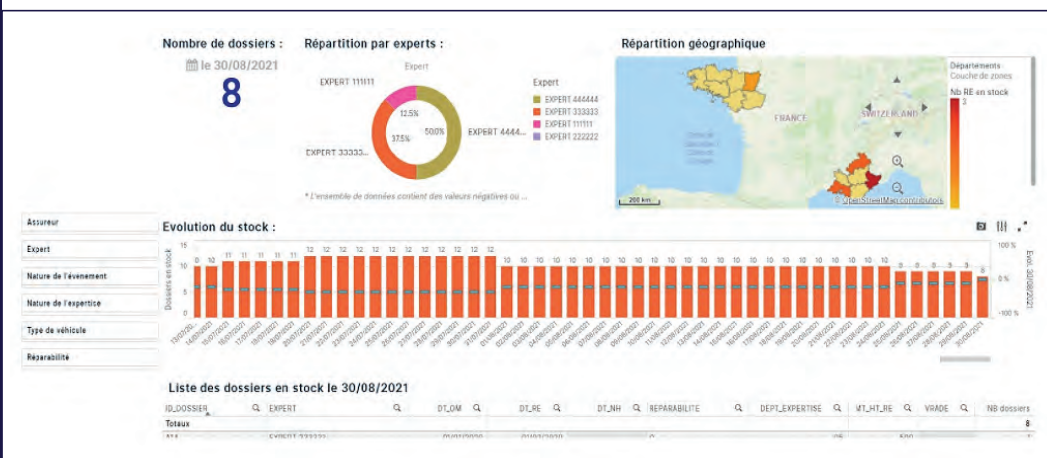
Nombre de dossiers :
le 30/08/2021
8

Répartition par experts :
Expert
EXPERT 111111
12.5%
37.5%
50.0%
EXPERT 4444...
EXPERT 33333...
Expert
EXPERT 444444
EXPERT 333333
EXPERT 111111
EXPERT 222222
* L'ensemble de données contient des valeurs négatives ou ...

Répartition géographique
FRANCE
SWITZERLAND
Départements
Couche de zones
Nb RE en stock
3
2
200 km
© OpenStreetMap contributors

Assureur
Expert
Nature de l'événement
Nature de l'expertise
Type de véhicule
Réparabilité

Evolution du stock :
Dossiers en stock
15
10
5
0
9 10 11 11 11 11 11 12 12 12 12 12 12 12 12 12 12 12 12 10 10 10 10 10 10 10 10 10 10 10 10 10 10 10 10 10 10 10 10 10 10 10 10 9 9 9 9 9 8
13/07/20... 14/07/2021 15/07/2021 16/07/2021 17/07/2021 18/07/2021 19/07/2021 20/07/2021 21/07/2021 22/07/2021 23/07/2021 24/07/2021 25/07/2021 26/07/2021 27/07/2021 28/07/2021 29/07/2021 30/07/2021 31/07/2021 01/08/2021 02/08/2021 03/08/2021 04/08/2021 05/08/2021 06/08/2021 07/08/2021 08/08/2021 09/08/2021 10/08/2021 11/08/2021 12/08/2021 13/08/2021 14/08/2021 15/08/2021 16/08/2021 17/08/2021 18/08/2021 19/08/2021 20/08/2021 21/08/2021 22/08/2021 23/08/2021 24/08/2021 25/08/2021 26/08/2021 27/08/2021 28/08/2021 29/08/2021 30/08/2021
100 %
0 %
-100 %
Evol. 30/08/2021

Liste des dossiers en stock le 30/08/2021
| ID_DOSSIER | EXPERT | DT_OM | DT_RE | DT_NH | REPARABILITE | DEPT_EXPERTISE | MT_HT_RE | VRADE | NB dossiers |
|---|---|---|---|---|---|---|---|---|---|
| Totaux | | | | | | | | | 8 |
| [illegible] | EXPERT 333333 | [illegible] | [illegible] | | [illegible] | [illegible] | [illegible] | | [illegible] |